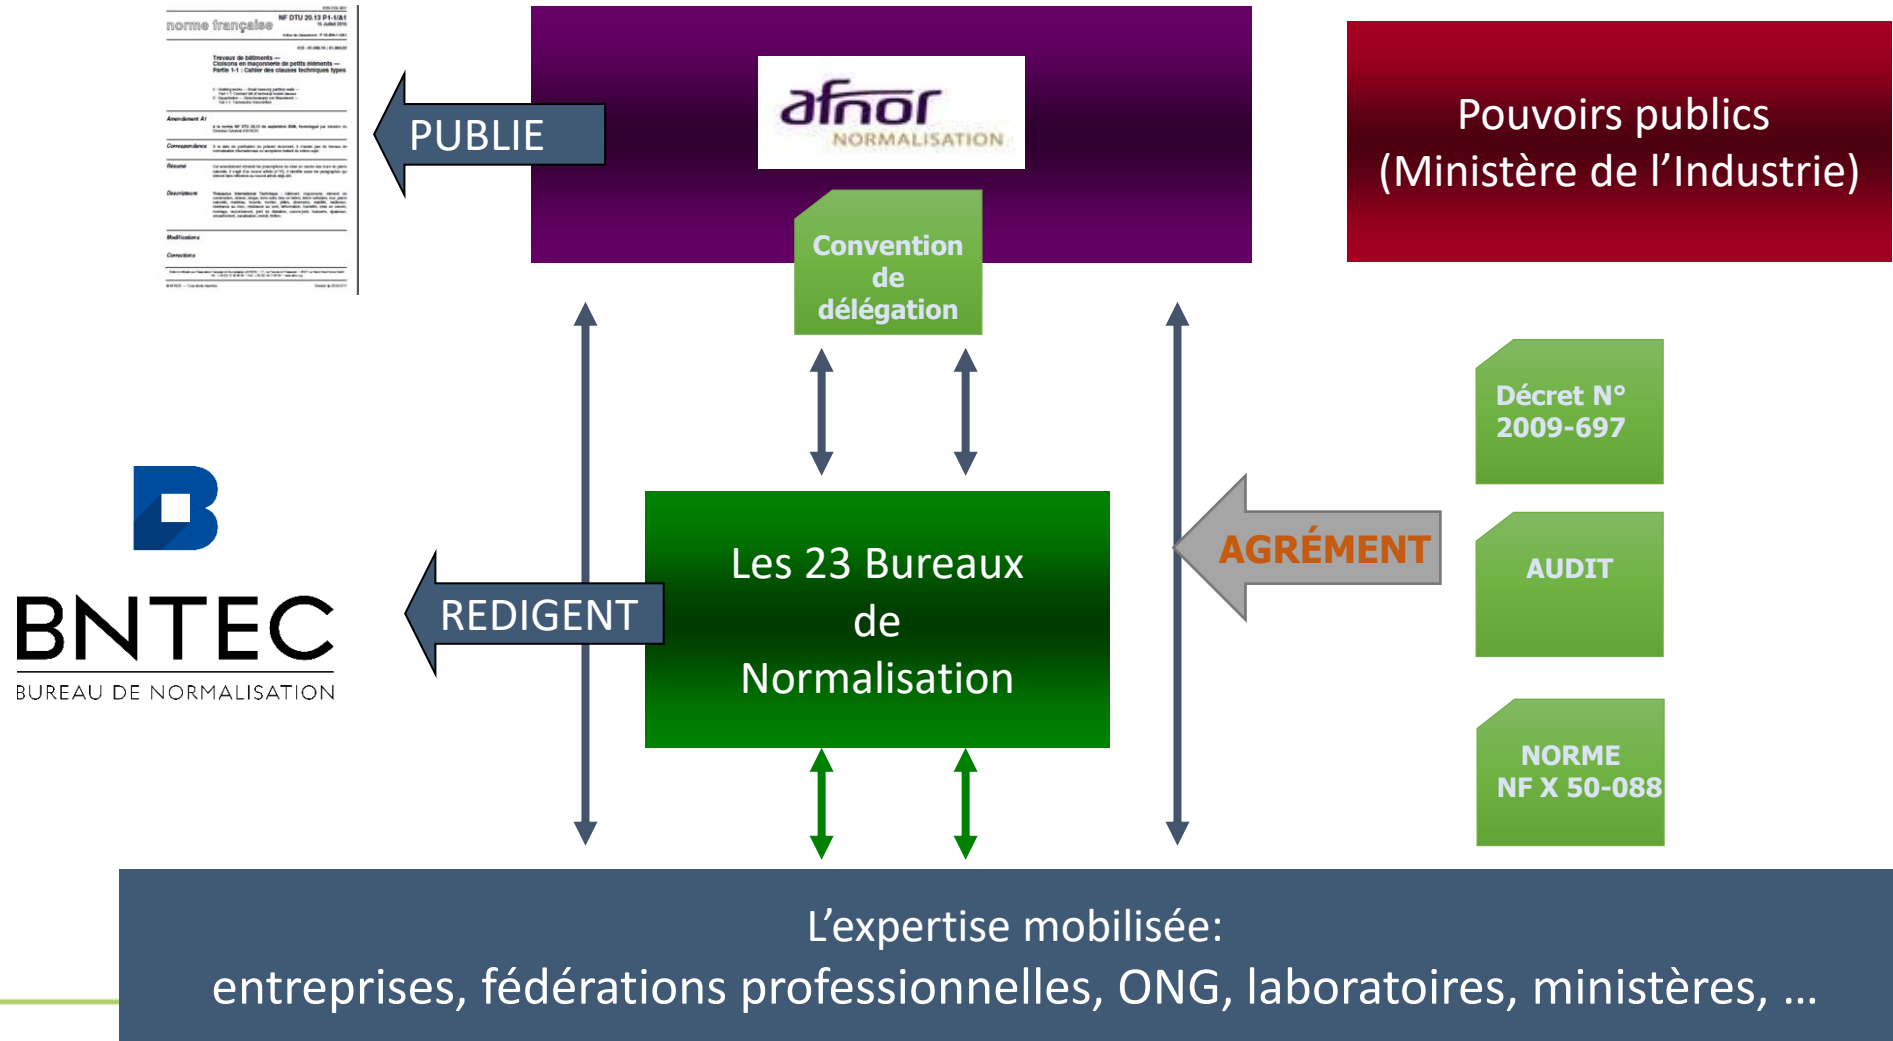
norme française NF DTU 20.13 P1-1/A1

Travaux de bâtiments — Cloisons en maçonnerie de petits éléments — Partie 1-1 : Cahier des clauses techniques types

Amendement A1

Correspondance

Résumé

Descripteurs

Modifications

Corrections

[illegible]

PUBLIE

afnor NORMALISATION

Convention de délégation

Pouvoirs publics (Ministère de l’Industrie)

Décret N° 2009-697

AUDIT

NORME NF X 50-088

AGRÉMENT

BNTEC BUREAU DE NORMALISATION

REDIGENT

Les 23 Bureaux de Normalisation

L’expertise mobilisée:
entreprises, fédérations professionnelles, ONG, laboratoires, ministères, …